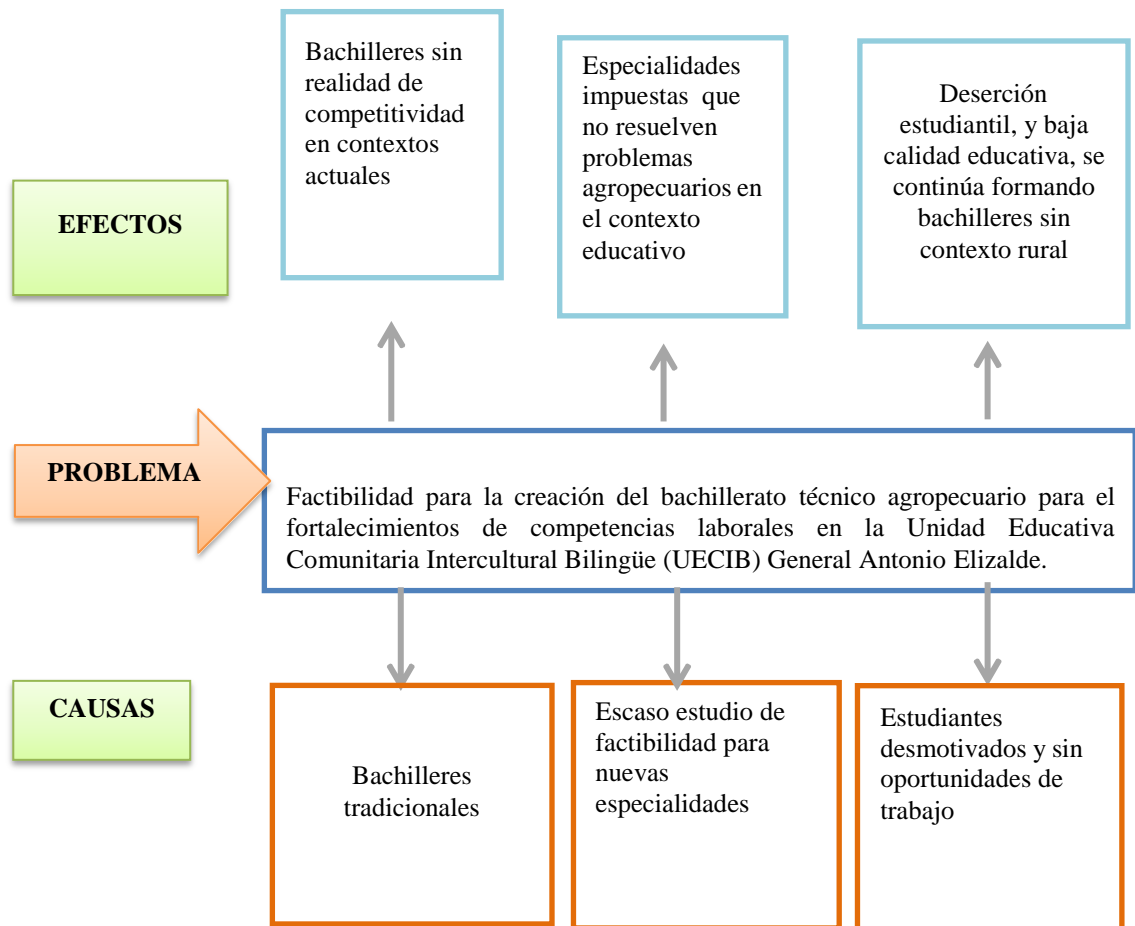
Bachilleres sin realidad de competitividad en contextos actuales

Especialidades impuestas que no resuelven problemas agropecuarios en el contexto educativo

Deserción estudiantil, y baja calidad educativa, se continúa formando bachilleres sin contexto rural

EFECTOS

PROBLEMA

Factibilidad para la creación del bachillerato técnico agropecuario para el fortalecimientos de competencias laborales en la Unidad Educativa Comunitaria Intercultural Bilingüe (UECIB) General Antonio Elizalde.

CAUSAS

Bachilleres tradicionales

Escaso estudio de factibilidad para nuevas especialidades

Estudiantes desmotivados y sin oportunidades de trabajo